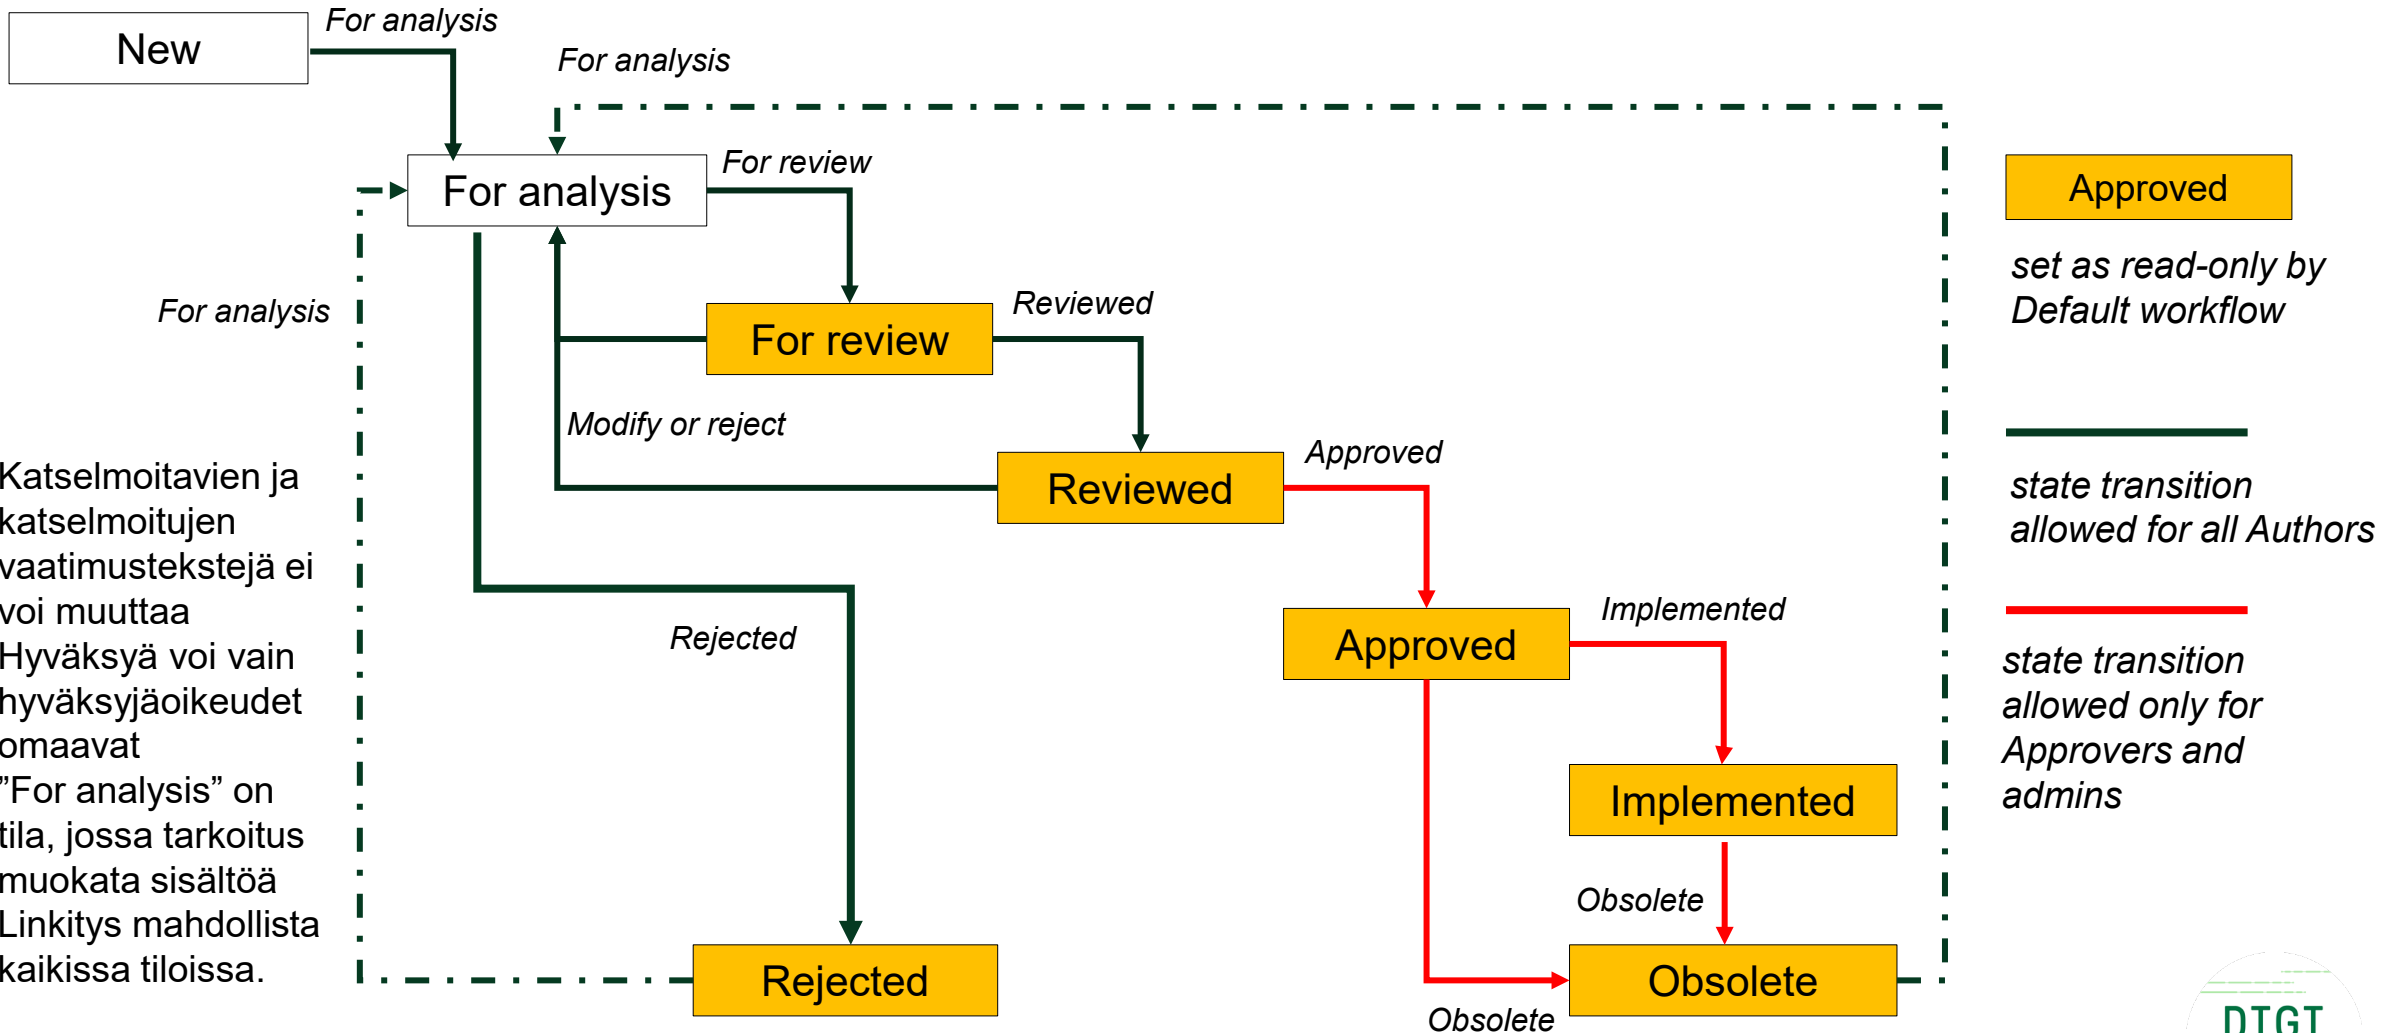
New

For analysis

For analysis

For analysis

For review

For review

Reviewed

Modify or reject

Reviewed

Approved

For analysis

Katselmoitavien ja katselmoitujen vaatimustekstejä ei voi muuttaa
Hyväksyä voi vain hyväksyjäoikeudet omaavat
”For analysis” on tila, jossa tarkoitus muokata sisältöä
Linkitys mahdollista kaikissa tiloissa.

Rejected

Approved

Implemented

Implemented

Obsolete

Rejected

Obsolete

Obsolete

Approved

set as read-only by Default workflow

state transition allowed for all Authors

state transition allowed only for Approvers and admins

DTGT